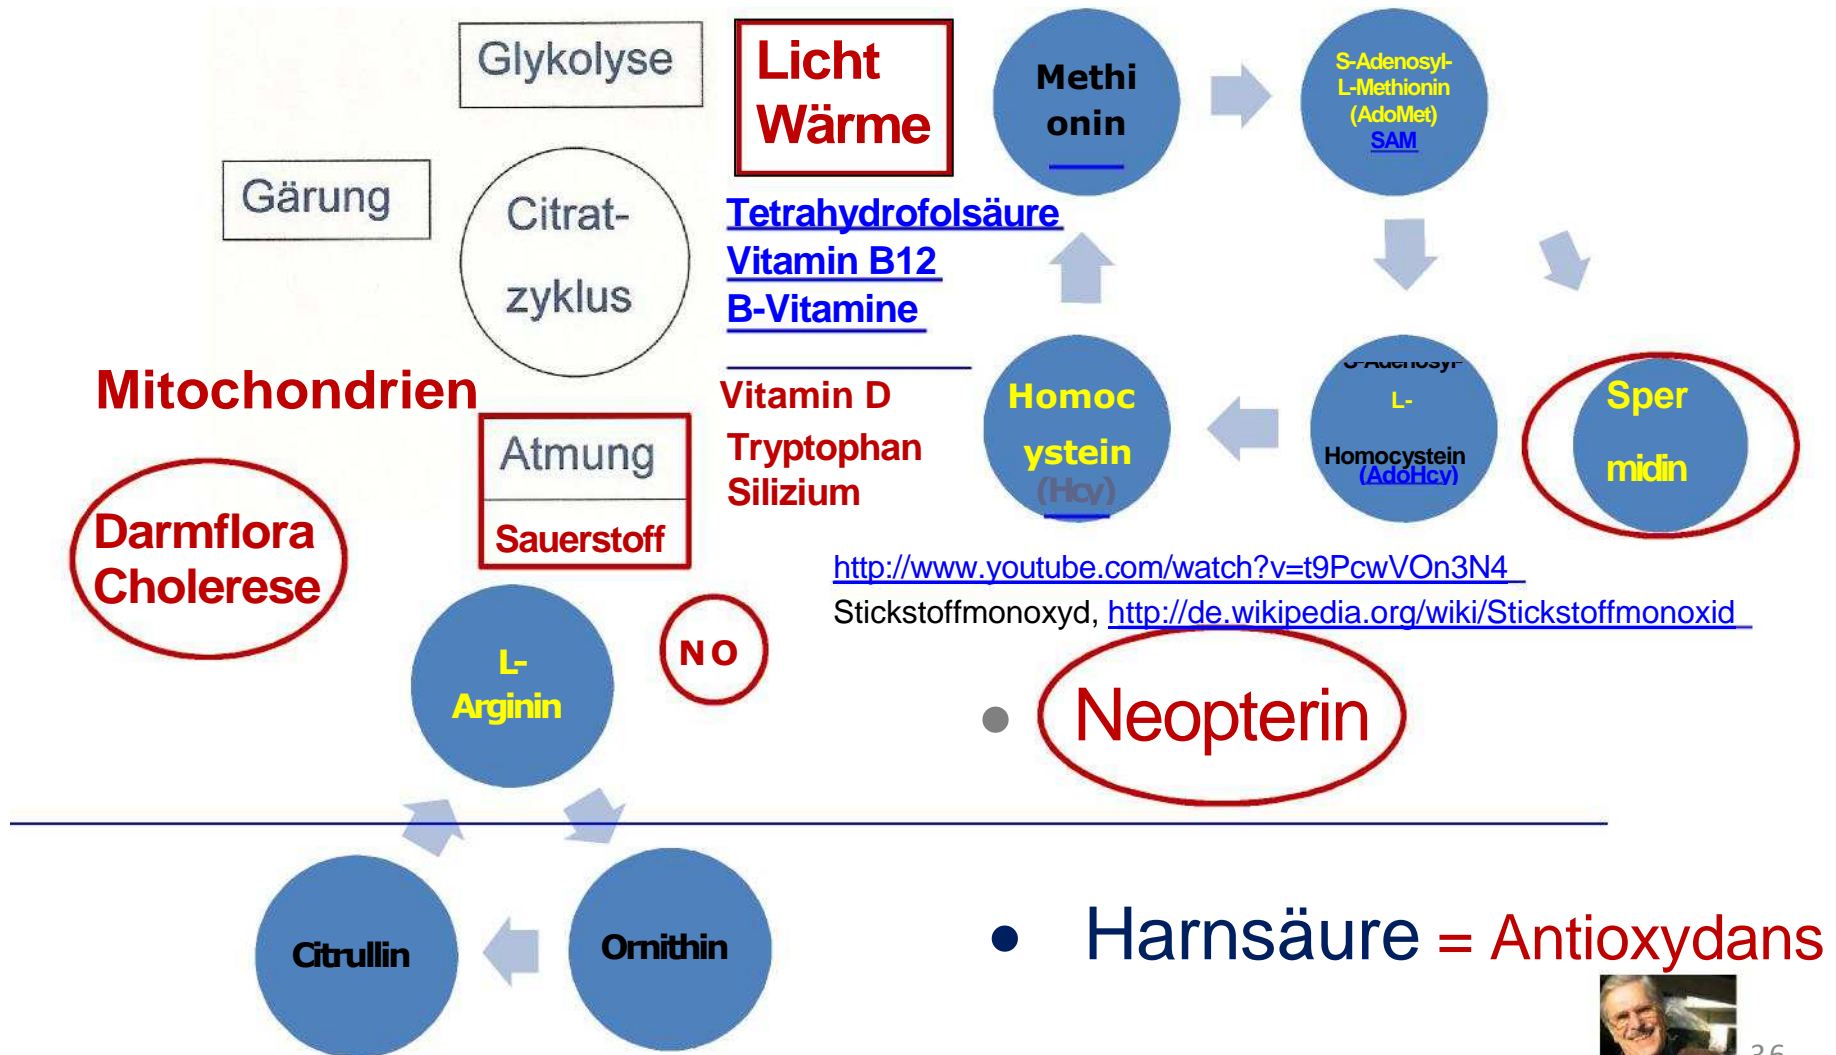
Glykolyse

Licht Wärme

Methi onin

S-Adenosyl-L-Methionin (AdoMet) SAM

Gärung

Citrat-zyklus

Tetrahydrofolsäure
Vitamin B12
B-Vitamine

Mitochondrien

Vitamin D
Tryptophan
Silizium

Homoc ystein (Hcy)

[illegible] L- Homocystein (AdoHcy)

Sper midin

Atmung

Sauerstoff

Darmflora Cholerese

http://www.youtube.com/watch?v=t9PcwVOn3N4
Stickstoffmonoxyd, http://de.wikipedia.org/wiki/Stickstoffmonoxid

L-Arginin

NO

• Neopterin

Citrullin

Ornithin

• Harnsäure = Antioxydans

36